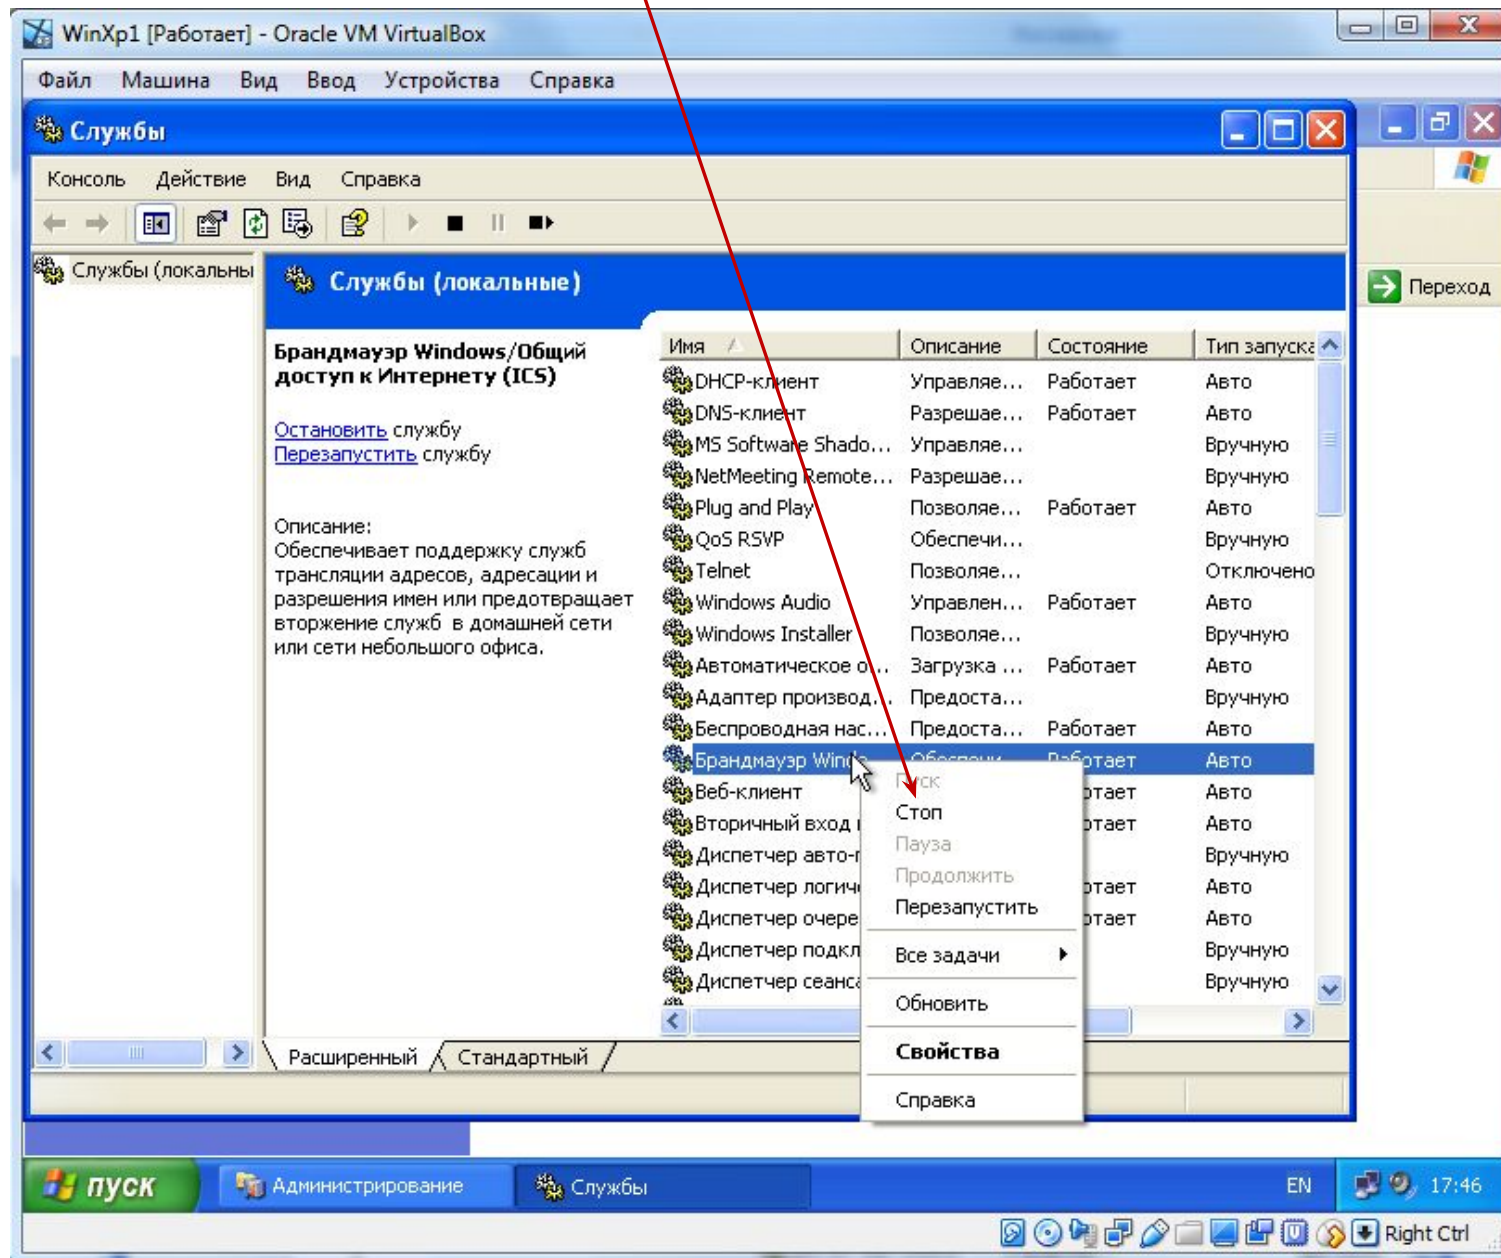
WinXp1 [Работает] - Oracle VM VirtualBox

Файл Машина Вид Ввод Устройства Справка

Службы

Консоль Действие Вид Справка

Службы (локальны

Службы (локальные)

Переход

Брандмауэр Windows/Общий доступ к Интернету (ICS)

Остановить службу
Перезапустить службу

Описание:
Обеспечивает поддержку служб трансляции адресов, адресации и разрешения имен или предотвращает вторжение служб в домашней сети или сети небольшого офиса.

| Имя | Описание | Состояние | Тип запуска |
|---|---|---|---|
| DHCP-клиент | Управляе... | Работает | Авто |
| DNS-клиент | Разрешае... | Работает | Авто |
| MS Software Shado... | Управляе... | | Вручную |
| NetMeeting Remote... | Разрешае... | | Вручную |
| Plug and Play | Позволяе... | Работает | Авто |
| QoS RSVP | Обеспечи... | | Вручную |
| Telnet | Позволяе... | | Отключено |
| Windows Audio | Управлен... | Работает | Авто |
| Windows Installer | Позволяе... | | Вручную |
| Автоматическое о... | Загрузка ... | Работает | Авто |
| Адаптер производ... | Предоста... | | Вручную |
| Беспроводная нас... | Предоста... | Работает | Авто |
| Брандмауэр Wind | Обеспечи... | Работает | Авто |
| Веб-клиент | | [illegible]тает | Авто |
| Вторичный вход | | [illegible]тает | Авто |
| Диспетчер авто-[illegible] | | | Вручную |
| Диспетчер логич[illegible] | | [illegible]тает | Авто |
| Диспетчер очере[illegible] | | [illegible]тает | Авто |
| Диспетчер подкл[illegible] | | | Вручную |
| Диспетчер сеанс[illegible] | | | Вручную |

Пуск
Стоп
Пауза
Продолжить
Перезапустить
Все задачи
Обновить
Свойства
Справка

Расширенный Стандартный

пуск Администрирование Службы EN 17:46

Right Ctrl